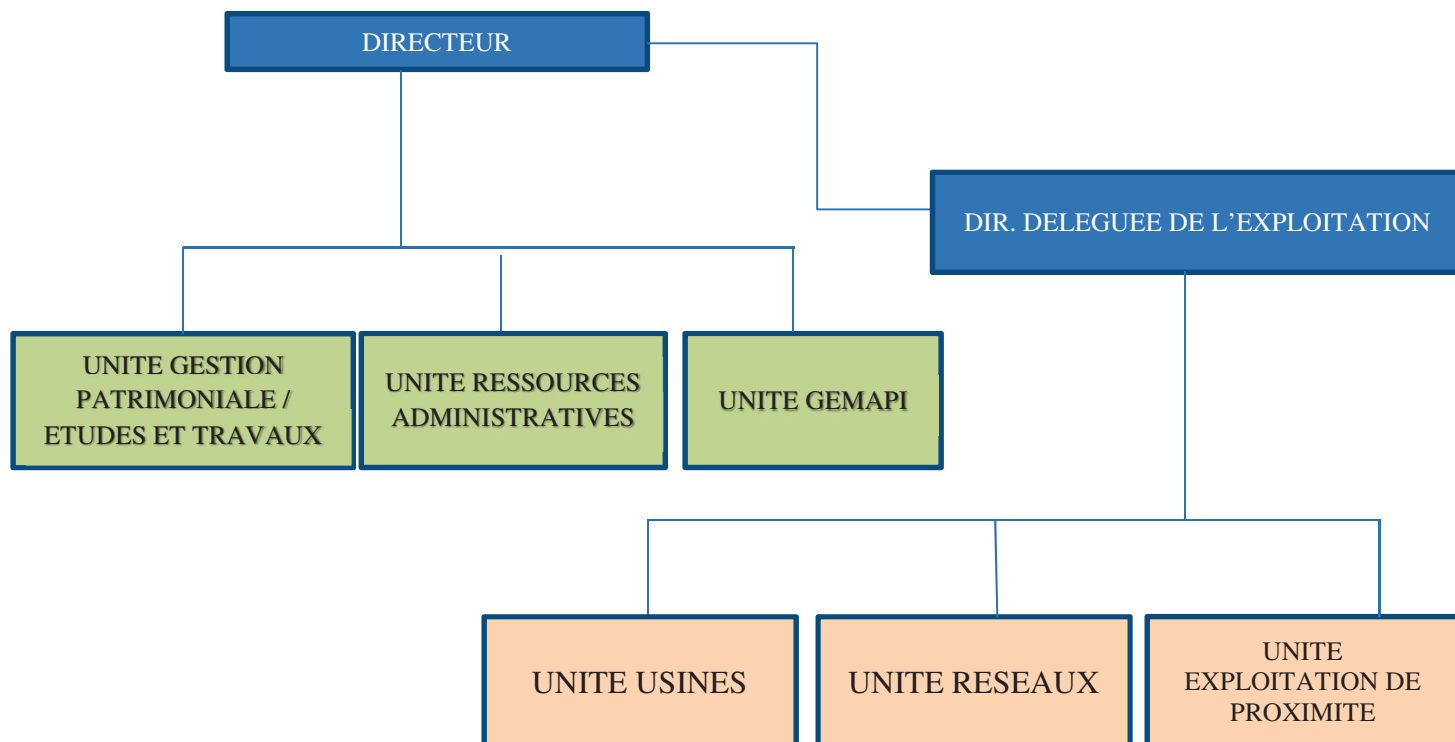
DIRECTEUR

DIR. DELEGUEE DE L'EXPLOITATION

UNITE GESTION PATRIMONIALE / ETUDES ET TRAVAUX

UNITE RESSOURCES ADMINISTRATIVES

UNITE GEMAPI

UNITE USINES

UNITE RESEAUX

UNITE EXPLOITATION DE PROXIMITE